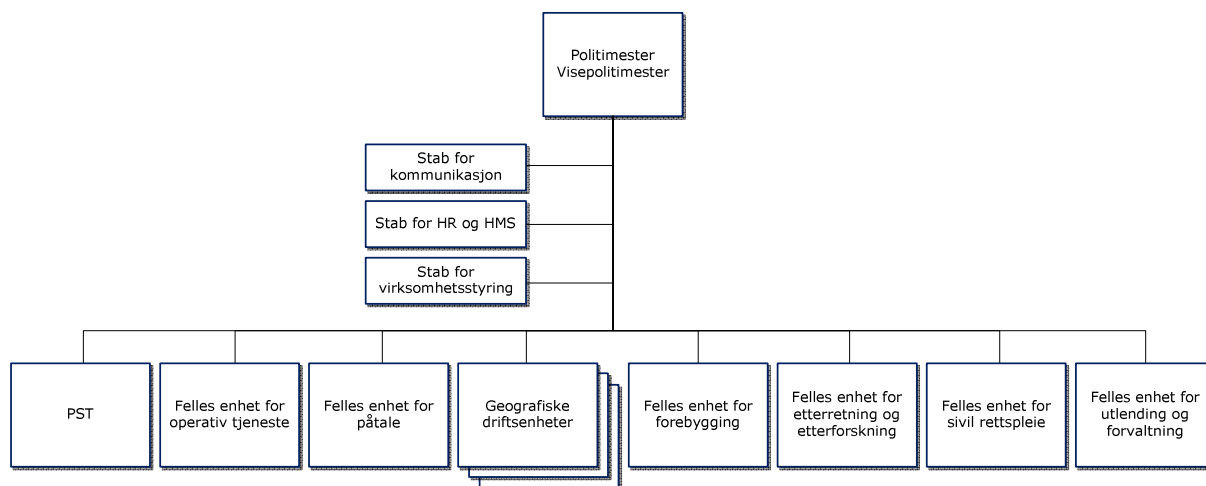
Politimester
Visepolitimester

Stab for kommunikasjon

Stab for HR og HMS

Stab for virksomhetsstyring

PST

Felles enhet for operativ tjeneste

Felles enhet for påtale

Geografiske driftsenheter

Felles enhet for forebygging

Felles enhet for etterretning og etterforskning

Felles enhet for sivil rettspleie

Felles enhet for utlending og forvaltning